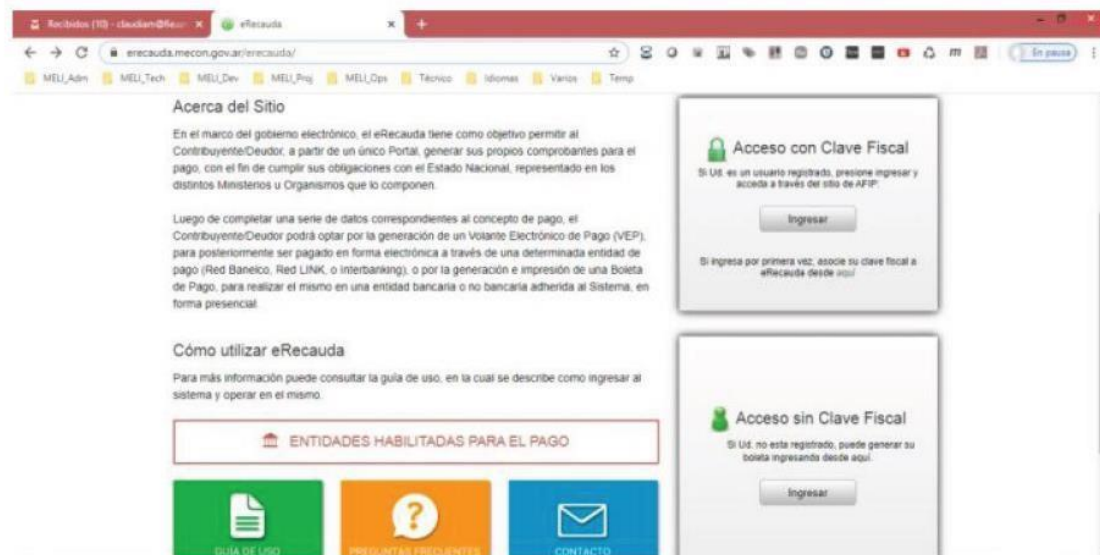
Recibidos (10) - claudian@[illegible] ×
eRecauda ×
+
erecauda.mecon.gov.ar/erecauda/
En pausa
MELI_Adm MELI_Tech MELI_Dev MELI_Proj MELI_Ops Técnico Idiomas Varios Temp

Acerca del Sitio

En el marco del gobierno electrónico, el eRecauda tiene como objetivo permitir al Contribuyente/Deudor, a partir de un único Portal, generar sus propios comprobantes para el pago, con el fin de cumplir sus obligaciones con el Estado Nacional, representado en los distintos Ministerios u Organismos que lo componen.

Luego de completar una serie de datos correspondientes al concepto de pago, el Contribuyente/Deudor podrá optar por la generación de un Volante Electrónico de Pago (VEP), para posteriormente ser pagado en forma electrónica a través de una determinada entidad de pago (Red Banelco, Red LINK, o Interbanking), o por la generación e impresión de una Boleta de Pago, para realizar el mismo en una entidad bancaria o no bancaria adherida al Sistema, en forma presencial.

Cómo utilizar eRecauda

Para más información puede consultar la guía de uso, en la cual se describe como ingresar al sistema y operar en el mismo.

ENTIDADES HABILITADAS PARA EL PAGO

GUÍA DE USO
PREGUNTAS FRECUENTES
CONTACTO

Acceso con Clave Fiscal

Si Ud. es un usuario registrado, presione ingresar y acceda a través del sitio de AFIP.

Ingresar

Si ingresa por primera vez, asocie su clave fiscal a eRecauda desde aquí

Acceso sin Clave Fiscal

Si Ud. no esta registrado, puede generar su boleta ingresando desde aquí.

Ingresar